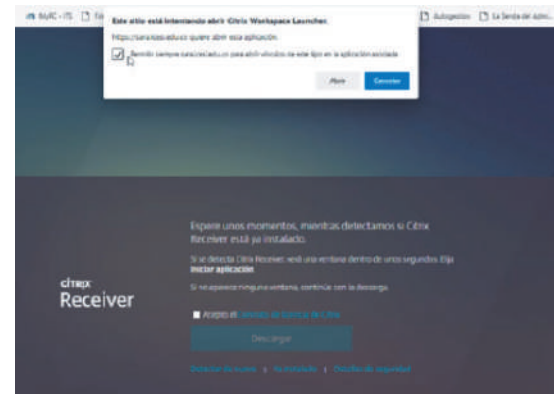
BUIC - ITI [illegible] | Autogestión | La Senda del apic...

Este sitio está intentando abrir Citrix Workspace Launcher.

https://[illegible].edu.co quiere abrir esta aplicación.

Permitir siempre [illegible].edu.co para abrir vínculos de este tipo en la aplicación asociada

Abrir | Cancelar

Espere unos momentos, mientras detectamos si Citrix Receiver está ya instalado.

Si se detecta Citrix Receiver, verá una ventana dentro de unos segundos. Elija Iniciar aplicación

Si no aparece ninguna ventana, continúe con la descarga.

citrix Receiver

Acepto el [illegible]

Descargar

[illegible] | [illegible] | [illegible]